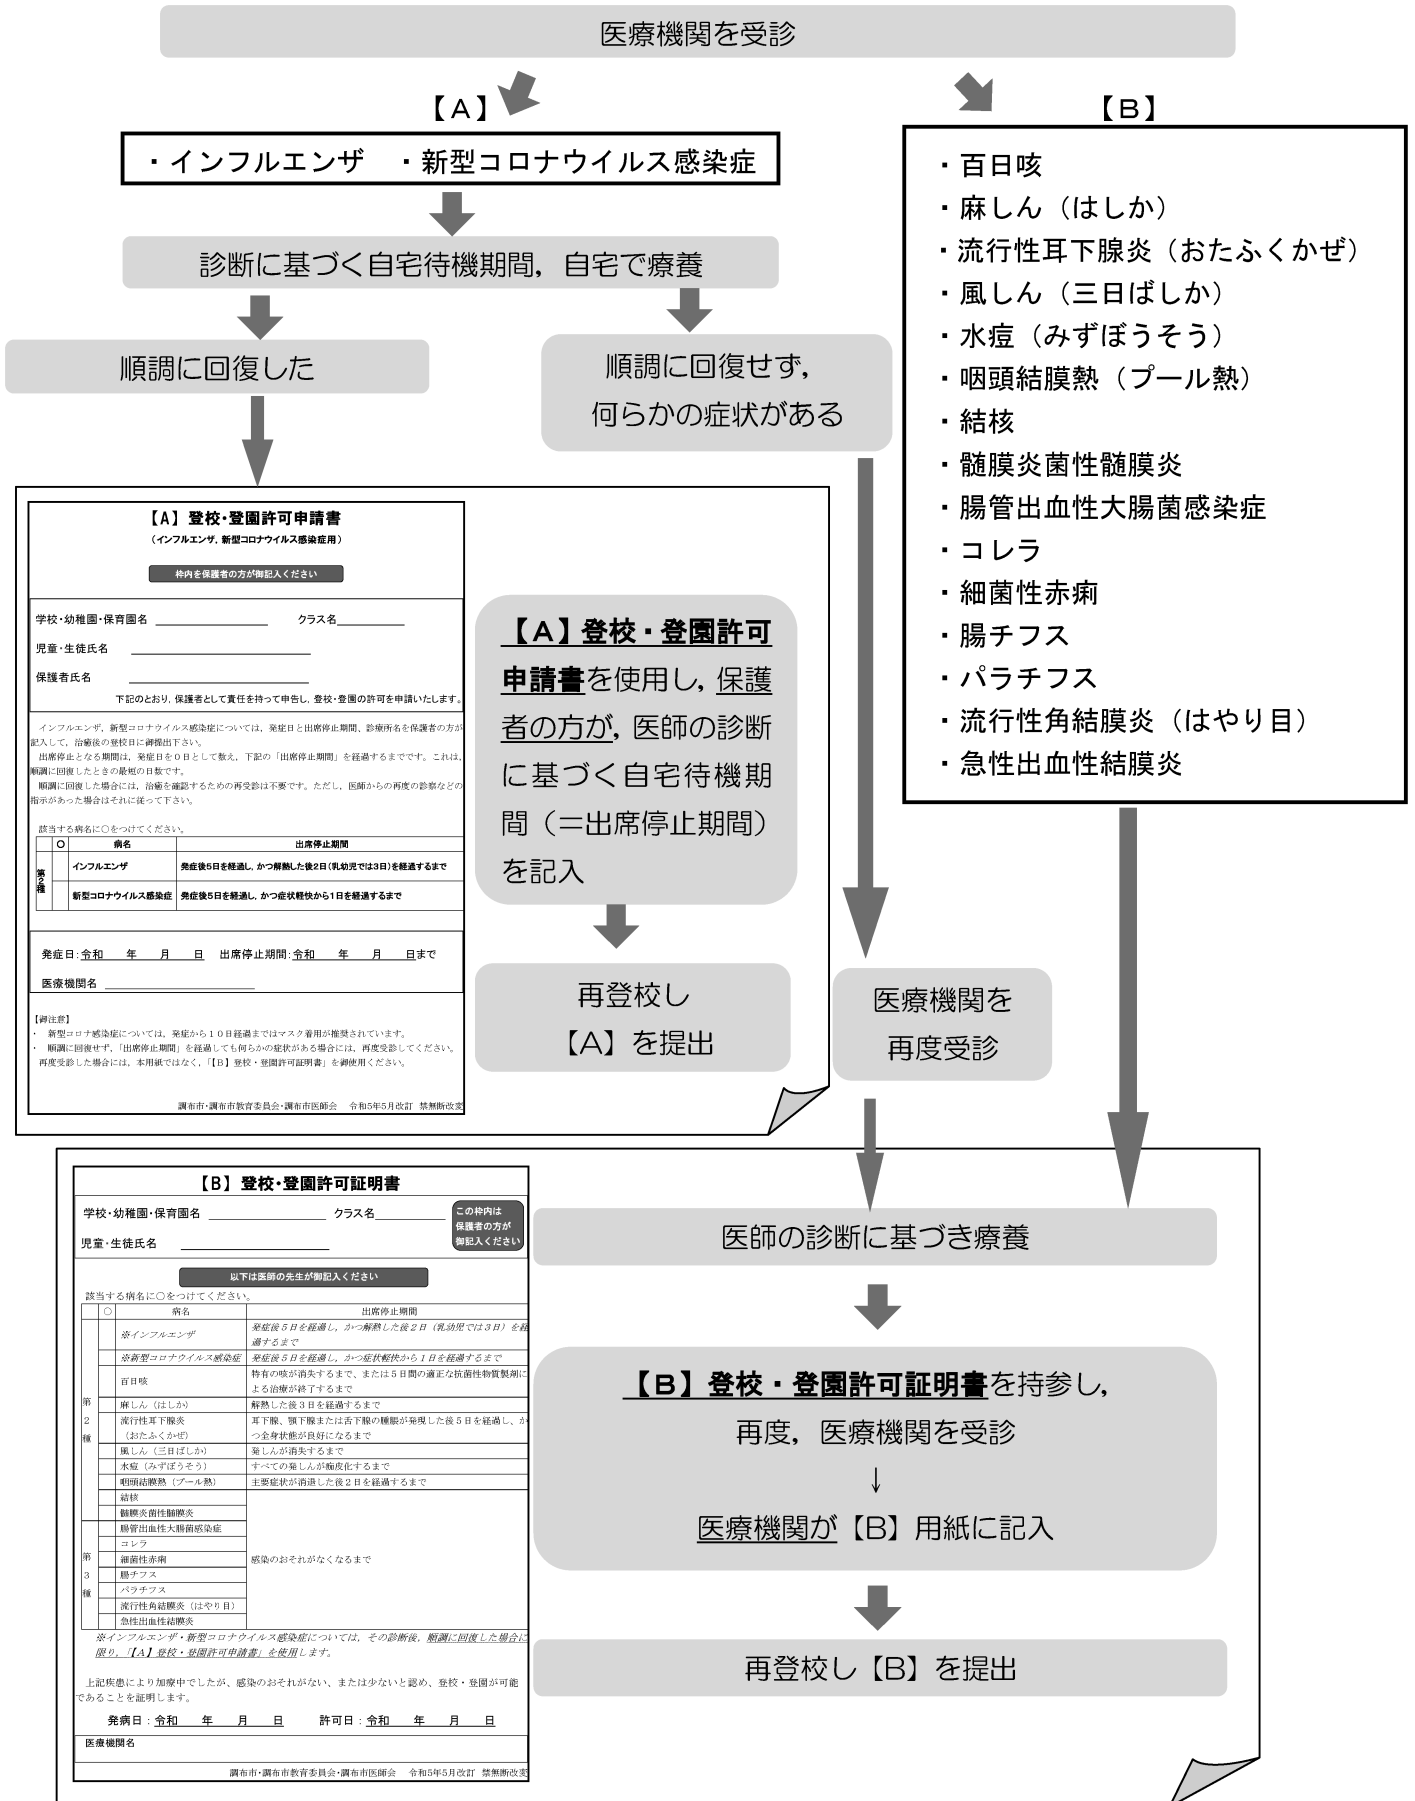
医療機関を受診

【A】

・インフルエンザ　・新型コロナウイルス感染症

診断に基づく自宅待機期間，自宅で療養

順調に回復した

順調に回復せず，何らかの症状がある

【A】登校・登園許可申請書
（インフルエンザ，新型コロナウイルス感染症用）

枠内を保護者の方が御記入ください

学校・幼稚園・保育園名 ＿＿＿＿＿＿＿＿ クラス名＿＿＿＿＿

児童・生徒氏名

保護者氏名

下記のとおり，保護者として責任を持って申告し，登校・登園の許可を申請いたします。

インフルエンザ，新型コロナウイルス感染症については，発症日と出席停止期間，診療所名を保護者の方が記入して，治癒後の登校日に御提出下さい。

出席停止となる期間は，発症日を０日として数え，下記の「出席停止期間」を経過するまでです。これは，順調に回復したときの最低の日数です。

順調に回復した場合には，治癒を確認するための再受診は不要です。ただし，医師からの再度の診察などの指示があった場合はそれに従って下さい。

該当する病名に○をつけてください。

| | ○ | 病名 | 出席停止期間 |
|---|---|---|---|
| 第2種 | | インフルエンザ | 発症後5日を経過し，かつ解熱した後2日(乳幼児では3日)を経過するまで |
| | | 新型コロナウイルス感染症 | 発症後5日を経過し，かつ症状軽快から1日を経過するまで |

発症日:令和　年　月　日　出席停止期間:令和　年　月　日まで

医療機関名

【御注意】
・新型コロナ感染症については，発症から１０日経過まではマスク着用が推奨されています。
・順調に回復せず，「出席停止期間」を経過しても何らかの症状がある場合には，再度受診してください。再度受診した場合には，本用紙ではなく，「【B】登校・登園許可証明書」を御使用ください。

調布市・調布市教育委員会・調布市医師会　令和5年5月改訂 禁無断改変

【A】登校・登園許可申請書を使用し，保護者の方が，医師の診断に基づく自宅待機期間（＝出席停止期間）を記入

再登校し【A】を提出

医療機関を再度受診

【B】

・百日咳
・麻しん（はしか）
・流行性耳下腺炎（おたふくかぜ）
・風しん（三日ばしか）
・水痘（みずぼうそう）
・咽頭結膜熱（プール熱）
・結核
・髄膜炎菌性髄膜炎
・腸管出血性大腸菌感染症
・コレラ
・細菌性赤痢
・腸チフス
・パラチフス
・流行性角結膜炎（はやり目）
・急性出血性結膜炎

【B】登校・登園許可証明書

学校・幼稚園・保育園名 ＿＿＿＿＿＿＿ クラス名＿＿＿＿　この枠内は保護者の方が御記入ください

児童・生徒氏名

以下は医師の先生が御記入ください

該当する病名に○をつけてください。

| | ○ | 病名 | 出席停止期間 |
|---|---|---|---|
| 第2種 | | ※インフルエンザ | 発症後５日を経過し，かつ解熱した後２日（乳幼児では３日）を経過するまで |
| | | ※新型コロナウイルス感染症 | 発症後５日を経過し，かつ症状軽快から１日を経過するまで |
| | | 百日咳 | 特有の咳が消失するまで，または５日間の適正な抗菌性物質製剤による治療が終了するまで |
| | | 麻しん（はしか） | 解熱した後３日を経過するまで |
| | | 流行性耳下腺炎（おたふくかぜ） | 耳下腺，顎下腺または舌下腺の腫脹が発現した後５日を経過し，かつ全身状態が良好になるまで |
| | | 風しん（三日ばしか） | 発しんが消失するまで |
| | | 水痘（みずぼうそう） | すべての発しんが痂皮化するまで |
| | | 咽頭結膜熱（プール熱） | 主要症状が消退した後２日を経過するまで |
| | | 結核 | |
| | | 髄膜炎菌性髄膜炎 | |
| 第3種 | | 腸管出血性大腸菌感染症 | 感染のおそれがなくなるまで |
| | | コレラ | |
| | | 細菌性赤痢 | |
| | | 腸チフス | |
| | | パラチフス | |
| | | 流行性角結膜炎（はやり目） | |
| | | 急性出血性結膜炎 | |

※インフルエンザ・新型コロナウイルス感染症については，その診断後，順調に回復した場合に限り，「【A】登校・登園許可申請書」を使用します。

上記疾患により加療中でしたが，感染のおそれがない，または少ないと認め，登校・登園が可能であることを証明します。

発病日：令和　年　月　日　許可日：令和　年　月　日

医療機関名

調布市・調布市教育委員会・調布市医師会　令和5年5月改訂 禁無断改変

医師の診断に基づき療養

【B】登校・登園許可証明書を持参し，再度，医療機関を受診
↓
医療機関が【B】用紙に記入

再登校し【B】を提出